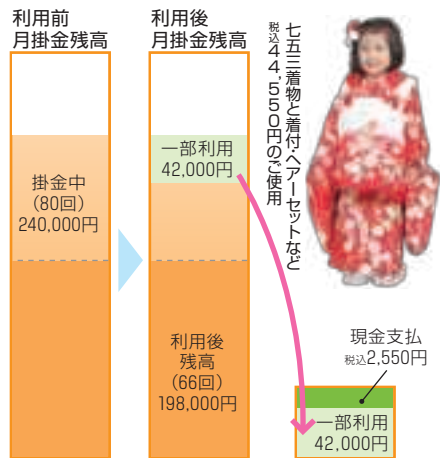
利用前
月掛金残高

掛金中
(80回)
240,000円

利用後
月掛金残高

一部利用
42,000円

利用後
残高
(66回)
198,000円

七五三着物と着付・ヘアーセットなど
税込44,550円のご使用

現金支払
税込2,550円

一部利用
42,000円